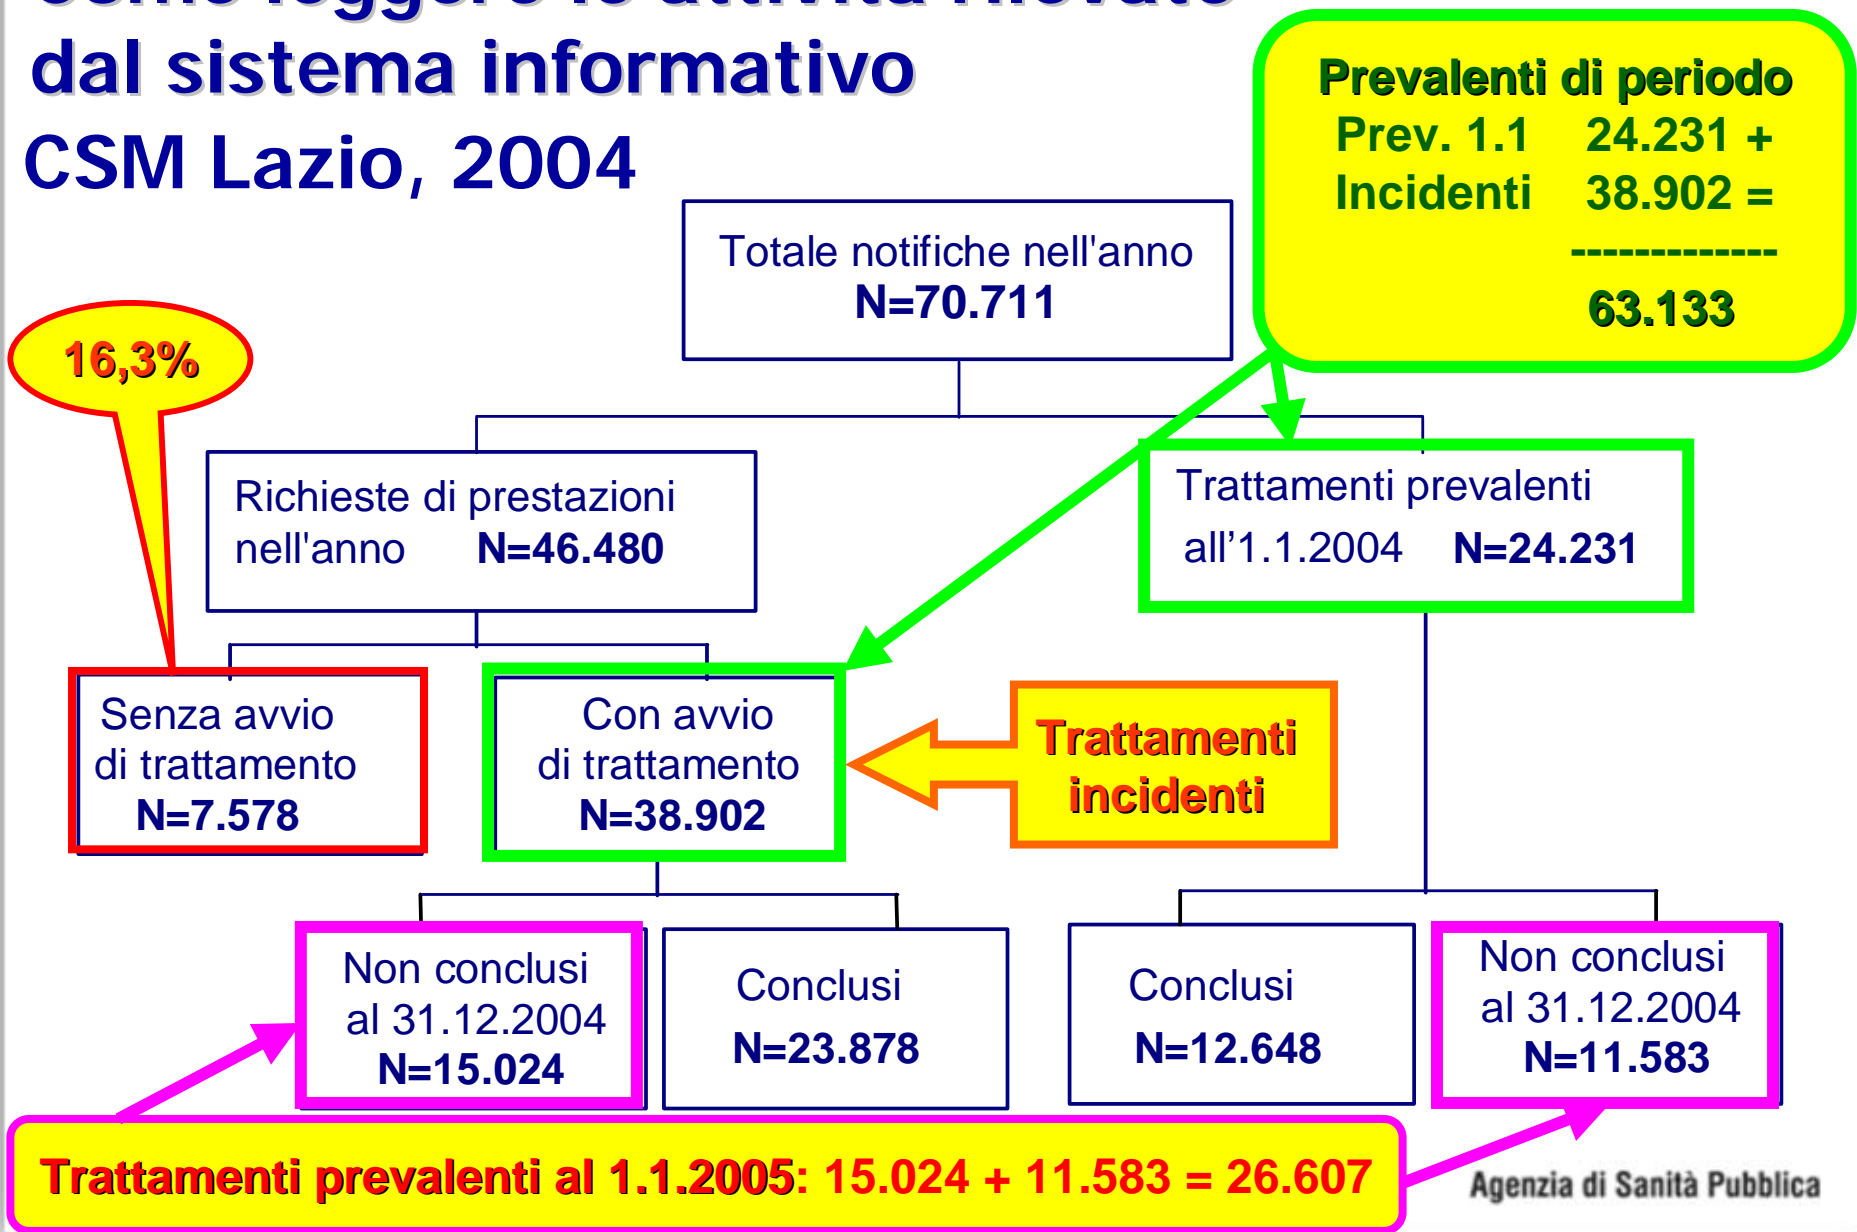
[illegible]
dal sistema informativo
CSM Lazio, 2004

Prevalenti di periodo
Prev. 1.1 24.231 +
Incidenti 38.902 =
-------------
63.133

Totale notifiche nell'anno
N=70.711

16,3%

Richieste di prestazioni nell'anno N=46.480

Trattamenti prevalenti all'1.1.2004 N=24.231

Senza avvio di trattamento N=7.578

Con avvio di trattamento N=38.902

Trattamenti incidenti

Non conclusi al 31.12.2004 N=15.024

Conclusi N=23.878

Conclusi N=12.648

Non conclusi al 31.12.2004 N=11.583

Trattamenti prevalenti al 1.1.2005: 15.024 + 11.583 = 26.607

Agenzia di Sanità Pubblica